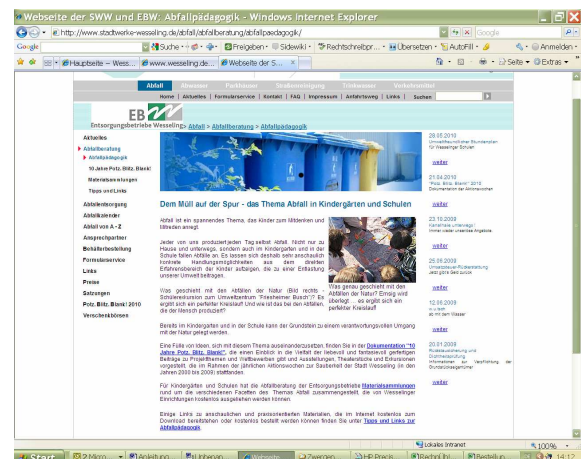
Webseite der SWW und EBW: Abfallpädagogik - Windows Internet Explorer

http://www.stadtwerke-wesseling.de/abfall/abfallberatung/abfallpaedagogik/

Google

Suche · Freigeben · Sidewiki · Rechtschreibpr... · Übersetzen · AutoFill · Anmelden

Hauptseite – Wess... | www.wesseling.de... | Webseite der S... | Seite · Extras ·

Abfall | Abwasser | Parkhäuser | Straßenreinigung | Trinkwasser | Verkehrsmittel

Home | Aktuelles | Formularservice | Kontakt | FAQ | Impressum | Abfahrtsweg | Links | Suchen

EB

Entsorgungsbetriebe Wesseling: Abfall > Abfallberatung > Abfallpädagogik

Aktuelles
Abfallberatung
Abfallpädagogik
10 Jahre Potz. Blitz. Blank!
Materialsammlungen
Tipps und Links
Abfallentsorgung
Abfallkalender
Abfall von A - Z
Ansprechpartner
Behälterbestellung
Formularservice
Links
Preise
Satzungen
Potz. Blitz. Blank! 2010
Verschenkbörsen

Dem Müll auf der Spur - das Thema Abfall in Kindergärten und Schulen

Abfall ist ein spannendes Thema, das Kinder zum Mitdenken und Mitreden anregt.

Jeder von uns produziert jeden Tag selbst Abfall. Nicht nur zu Hause und unterwegs, sondern auch im Kindergarten und in der Schule fallen Abfälle an. Es lassen sich deshalb sehr anschaulich konkrete Handlungsmöglichkeiten aus dem direkten Erfahrensbereich der Kinder aufzeigen, die zu einer Entlastung unserer Umwelt beitragen.

Was geschieht mit den Abfällen der Natur (Bild rechts: Schülerexkursion zum Umweltzentrum "Friesheimer Busch")? Es ergibt sich ein perfekter Kreislauf! Und wie ist das bei den Abfällen, die der Mensch produziert?

Was genau geschieht mit den Abfällen der Natur? Emsig wird überlegt ... es ergibt sich ein perfekter Kreislauf!

Bereits im Kindergarten und in der Schule kann der Grundstein zu einem verantwortungsvollen Umgang mit der Natur gelegt werden.

Eine Fülle von Ideen, sich mit diesem Thema auseinanderzusetzen, finden Sie in der Dokumentation "10 Jahre Potz. Blitz. Blank!", die einen Einblick in die Vielfalt der liebevoll und fantasievoll gefertigten Beiträge zu Projektthemen und Werkbeiträgen gibt und Ausstellungen, Theaterstücke und Exkursionen vorgestellt, die im Rahmen der (jährlichen Aktionswochen zur Sauberkeit der Stadt Wesseling (in den Jahren 2000 bis 2009) stattfanden.

Für Kindergärten und Schulen hat die Abfallberatung der Entsorgungsbetriebe Materialsammlungen rund um die verschiedenen Facetten des Themas Abfall zusammengestellt, die von Wesselinger Einrichtungen kostenlos ausgeliehen werden können.

Einige Links zu anschaulichen und praxisorientierten Materialien, die im Internet kostenlos zum Download bereitstehen oder kostenlos bestellt werden können finden Sie unter Tipps und Links zur Abfallpädagogik.

28.05.2010
Unterrichtseinheiten/Stundenplan für Wesselinger Schulen
weiter

21.04.2010
"Potz. Blitz. Blank!" 2010
Dokumentation der Aktionswochen
weiter

23.10.2009
Kennt Ihr da unterwegs?
Immer wieder unterwegs Angebote
weiter

25.09.2009
Unterrichtsgebot-Fördervereinbarung
Jetzt gibts Geld zurück
weiter

12.06.2009
... in einem ...
ab mit dem Wasser
weiter

20.01.2009
Rücklaufsamlung und Grünabfallsamlung
Informationen zur Verpflichtung der Grundstückseigentümer
weiter

Lokales Intranet | 100%

Start | 2 Micro... | Anleitung... | Unbenan... | Webseite... | Zwergen... | HP Precis... | Rechol Int... | Bestellun... | 14:12